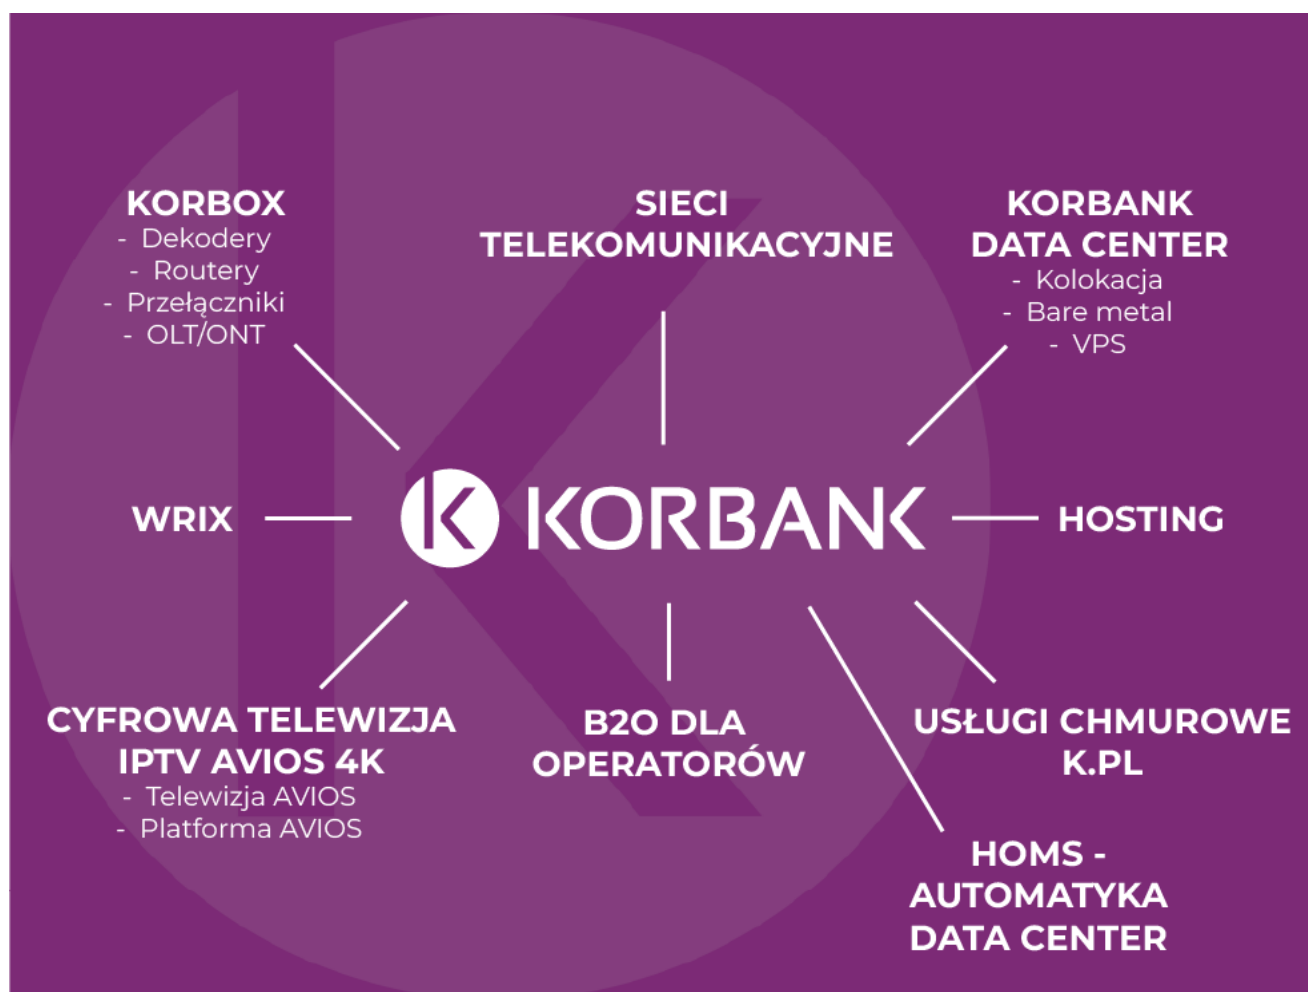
KORBOX
- Dekodery
- Routery
- Przełączniki
- OLT/ONT

SIECI TELEKOMUNIKACYJNE

KORBANK DATA CENTER
- Kolokacja
- Bare metal
- VPS

WRIX

KORBANK

HOSTING

CYFROWA TELEWIZJA IPTV AVIOS 4K
- Telewizja AVIOS
- Platforma AVIOS

B2O DLA OPERATORÓW

USŁUGI CHMUROWE K.PL

HOMS - AUTOMATYKA DATA CENTER